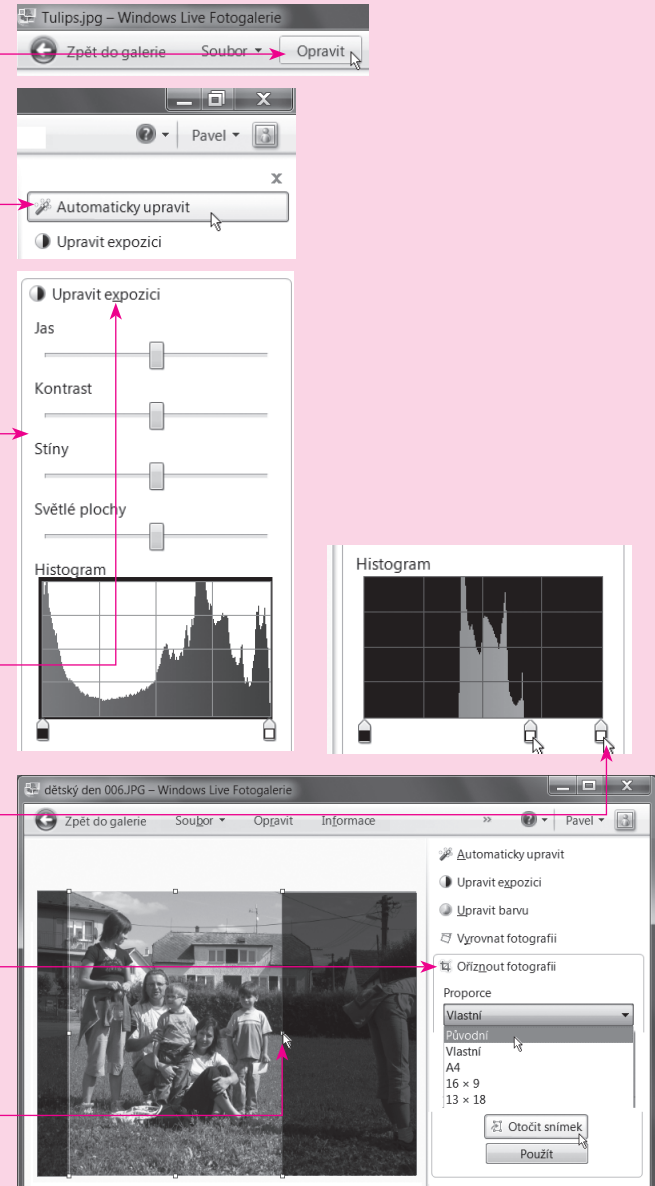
Tulips.jpg – Windows Live Fotogalerie
Zpět do galerie
Soubor
Opravit

Pavel

Automaticky upravit
Upravit expozici

Upravit expozici
Jas
Kontrast
Stíny
Světlé plochy
Histogram

Histogram

dětský den 006.JPG – Windows Live Fotogalerie
Zpět do galerie
Soubor
Opravit
Informace
Pavel
Automaticky upravit
Upravit expozici
Upravit barvu
Vyrovnat fotografii
Oříznout fotografii
Proporce
Vlastní
Původní
Vlastní
A4
16 × 9
13 × 18
Otočit snímek
Použít